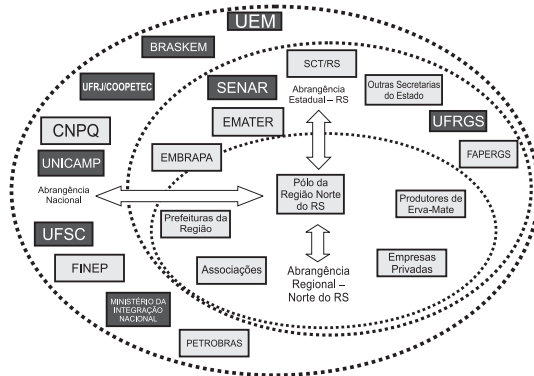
UEM

BRASKEM

UFRJ/COOPETEC

SCT/RS

Abrangência Estadual – RS

SENAR

Outras Secretarias do Estado

CNPQ

EMATER

UFRGS

UNICAMP

EMBRAPA

FAPERGS

Abrangência Nacional

Pólo da Região Norte do RS

Produtores de Erva-Mate

Prefeituras da Região

UFSC

Abrangência Regional – Norte do RS

FINEP

Associações

Empresas Privadas

MINISTÉRIO DA INTEGRAÇÃO NACIONAL

PETROBRAS